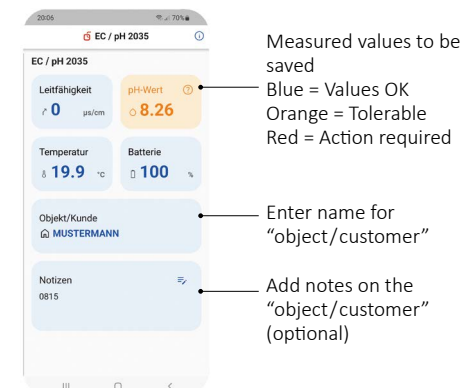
20:06

70%

EC / pH 2035

EC / pH 2035

Leitfähigkeit
0 µs/cm

pH-Wert
8.26

Temperatur
19.9 °C

Batterie
100 %

Objekt/Kunde
MUSTERMANN

Notizen
0815

Measured values to be saved
Blue = Values OK
Orange = Tolerable
Red = Action required

Enter name for "object/customer"

Add notes on the "object/customer" (optional)